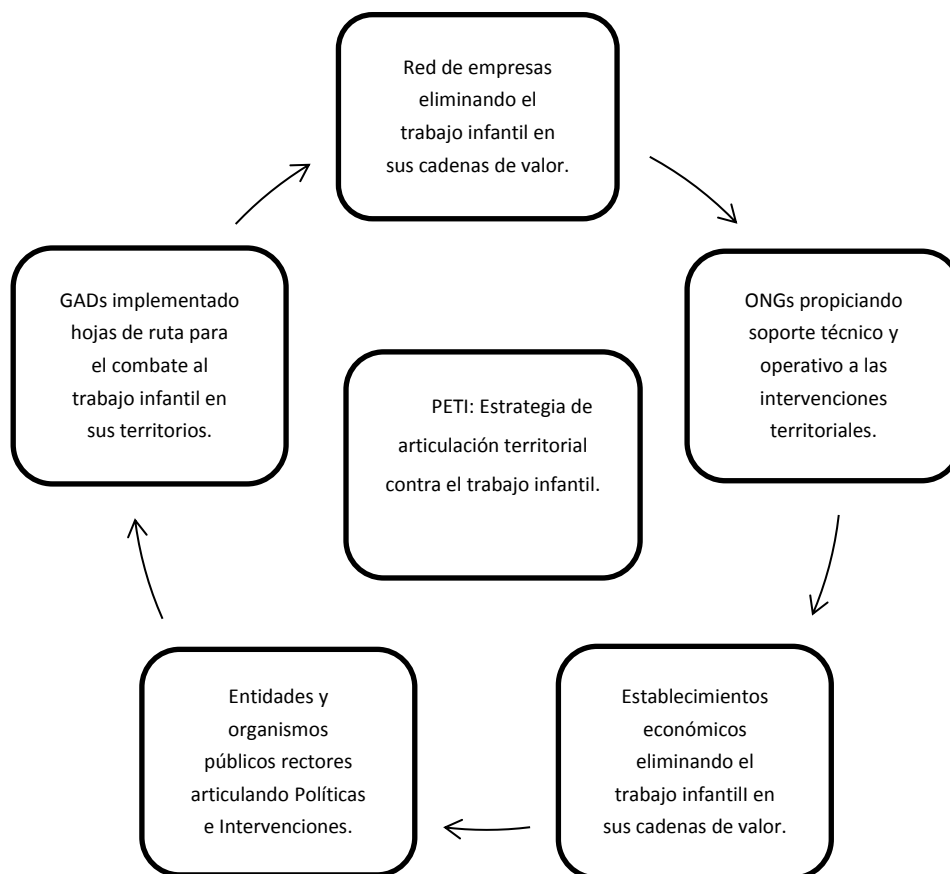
Red de empresas eliminando el trabajo infantil en sus cadenas de valor.

ONGs propiciando soporte técnico y operativo a las intervenciones territoriales.

Establecimientos económicos eliminando el trabajo infantilI en sus cadenas de valor.

Entidades y organismos públicos rectores articulando Políticas e Intervenciones.

GADs implementado hojas de ruta para el combate al trabajo infantil en sus territorios.

PETI: Estrategia de articulación territorial contra el trabajo infantil.